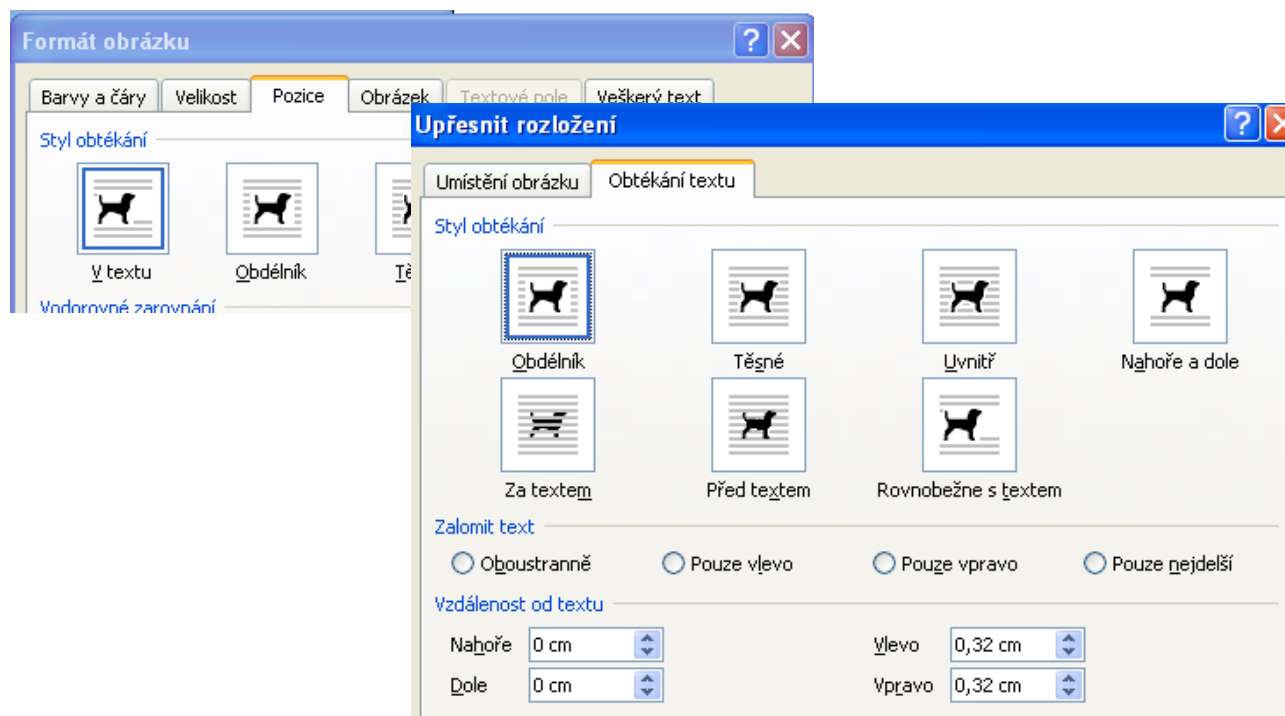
Formát obrázku

Barvy a čáry | Velikost | Pozice | Obrázek | Textové pole | Veškerý text

Styl obtékání

V textu | Obdélník | Tě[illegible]

Vodorovné zarovnání

Upřesnit rozložení

Umístění obrázku | Obtékání textu

Styl obtékání

Obdélník | Těsné | Uvnitř | Nahoře a dole

Za textem | Před textem | Rovnobežne s textem

Zalomit text

Oboustranně | Pouze vlevo | Pouze vpravo | Pouze nejdelší

Vzdálenost od textu

Nahoře 0 cm

Dole 0 cm

Vlevo 0,32 cm

Vpravo 0,32 cm